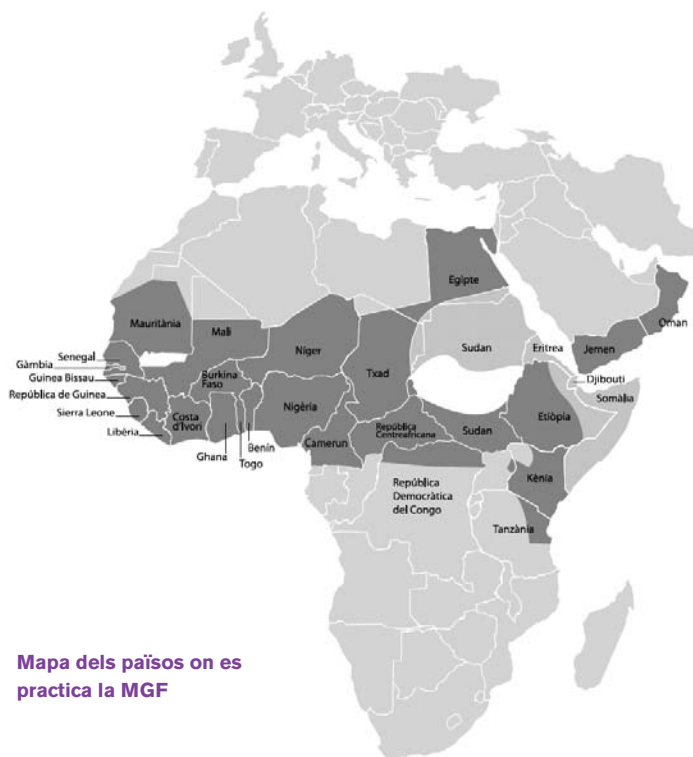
Egipte

Mauritània

Mali

Níger

Sudan

Eritrea

Jemen

Oman

Senegal

Gàmbia

Guinea Bissau

República de Guinea

Sierra Leone

Libèria

Burkina Faso

Costa d'Ivori

Ghana

Togo

Benín

Nigèria

Txad

Camerun

República Centreafricana

Sudan

Djibouti

Somàlia

Etiòpia

Kènia

República Democràtica del Congo

Tanzània

Mapa dels països on es practica la MGF